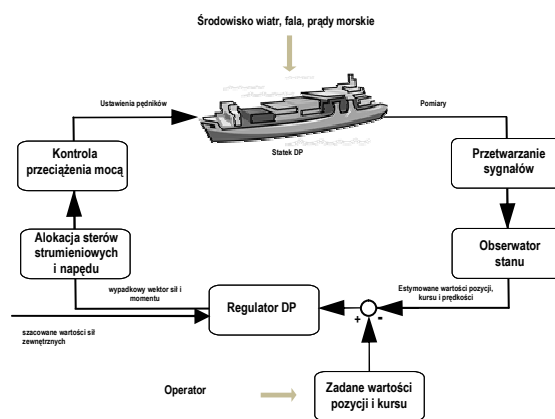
Środowisko wiatr, fala, prądy morskie

Ustawienia pędników

Pomiary

Statek DP

Kontrola przeciążenia mocą

Przetwarzanie sygnałów

Alokacja sterów strumieniowych i napędu

Obserwator stanu

wypadkowy wektor sił i momentu

Estymowane wartości pozycji, kursu i prędkości

Regulator DP

+

-

szacowane wartości sił zewnętrznych

Operator

Zadane wartości pozycji i kursu